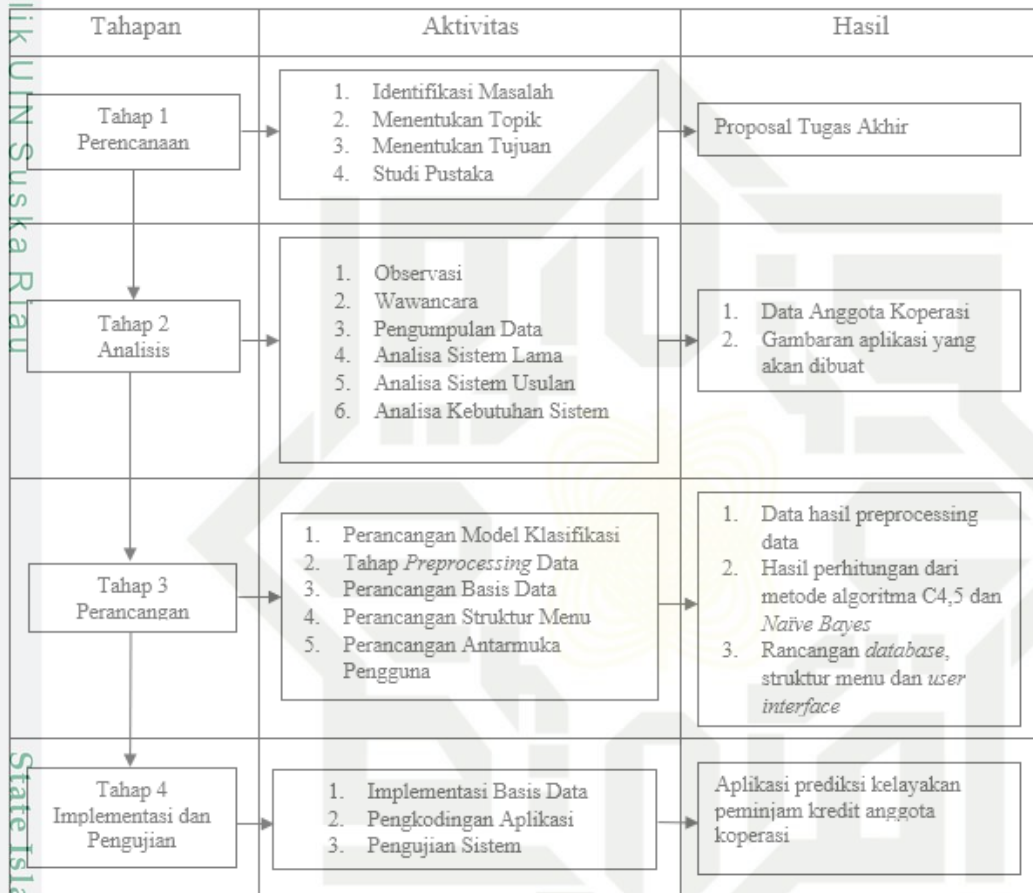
lik UIN Suska Riau

| Tahapan | Aktivitas | Hasil |
|---|---|---|
| Tahap 1 Perencanaan | 1. Identifikasi Masalah 2. Menentukan Topik 3. Menentukan Tujuan 4. Studi Pustaka | Proposal Tugas Akhir |
| Tahap 2 Analisis | 1. Observasi 2. Wawancara 3. Pengumpulan Data 4. Analisa Sistem Lama 5. Analisa Sistem Usulan 6. Analisa Kebutuhan Sistem | 1. Data Anggota Koperasi 2. Gambaran aplikasi yang akan dibuat |
| Tahap 3 Perancangan | 1. Perancangan Model Klasifikasi 2. Tahap *Preprocessing* Data 3. Perancangan Basis Data 4. Perancangan Struktur Menu 5. Perancangan Antarmuka Pengguna | 1. Data hasil preprocessing data 2. Hasil perhitungan dari metode algoritma C4,5 dan *Naïve Bayes* 3. Rancangan *database*, struktur menu dan *user interface* |
| Tahap 4 Implementasi dan Pengujian | 1. Implementasi Basis Data 2. Pengkodingan Aplikasi 3. Pengujian Sistem | Aplikasi prediksi kelayakan peminjam kredit anggota koperasi |

State Isla